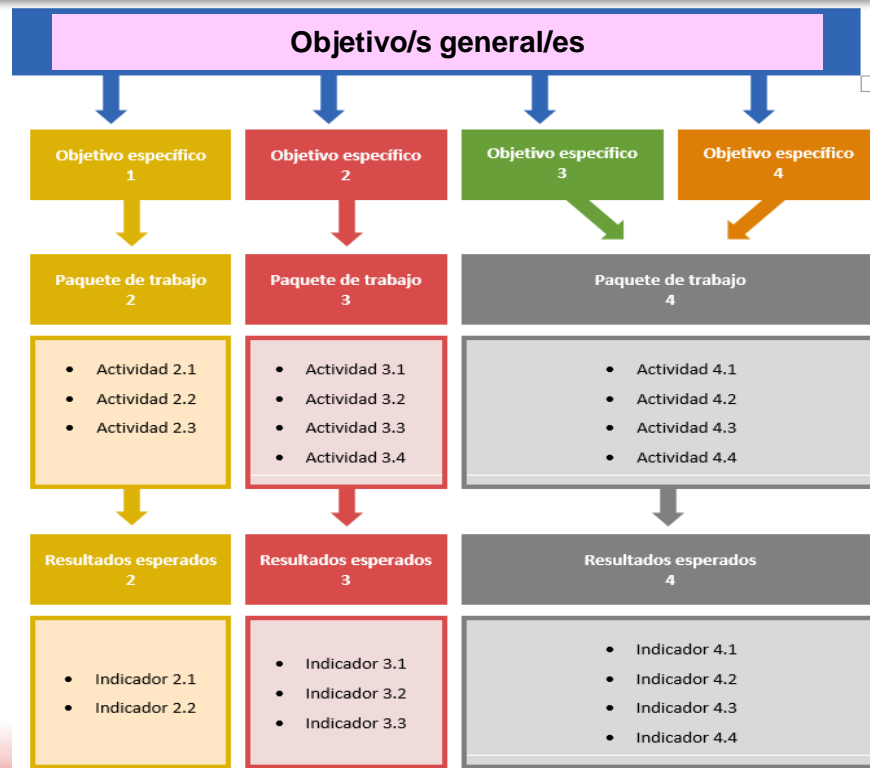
Objetivo/s general/es

Objetivo específico 1

Objetivo específico 2

Objetivo específico 3

Objetivo específico 4

Paquete de trabajo 2

Paquete de trabajo 3

Paquete de trabajo 4

- Actividad 2.1
- Actividad 2.2
- Actividad 2.3

- Actividad 3.1
- Actividad 3.2
- Actividad 3.3
- Actividad 3.4

- Actividad 4.1
- Actividad 4.2
- Actividad 4.3
- Actividad 4.4

Resultados esperados 2

Resultados esperados 3

Resultados esperados 4

- Indicador 2.1
- Indicador 2.2

- Indicador 3.1
- Indicador 3.2
- Indicador 3.3

- Indicador 4.1
- Indicador 4.2
- Indicador 4.3
- Indicador 4.4